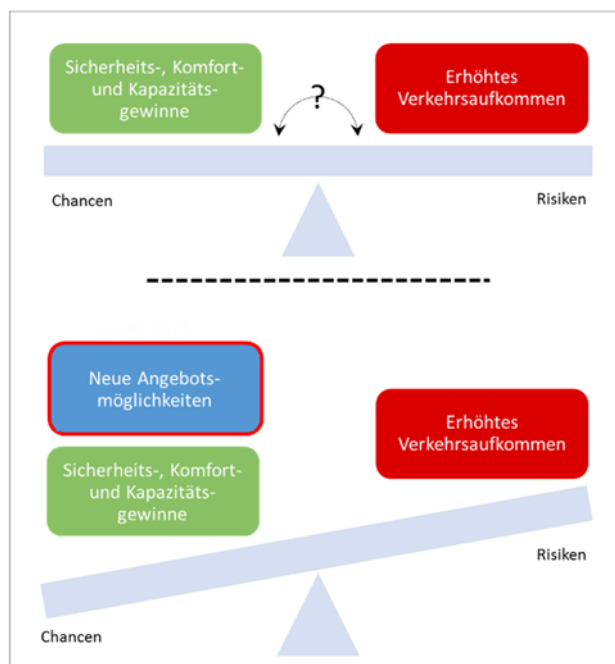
Sicherheits-, Komfort- und Kapazitäts-gewinne

?

Erhöhtes Verkehrsaufkommen

Chancen

Risiken

Neue Angebots-möglichkeiten

Sicherheits-, Komfort- und Kapazitäts-gewinne

Erhöhtes Verkehrsaufkommen

Risiken

Chancen